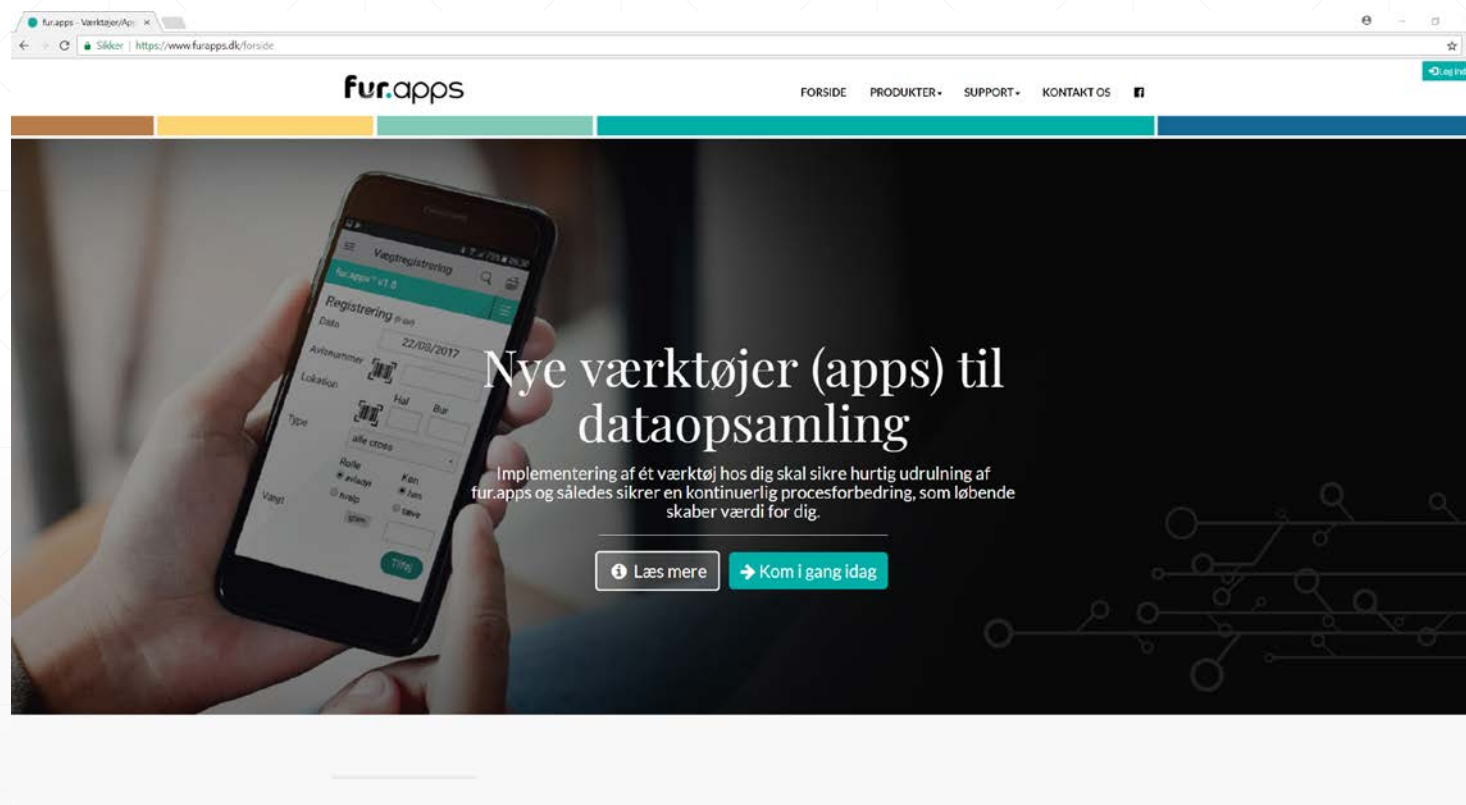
fur.apps - Værktøjer/Ap ×

Sikker | https://www.furapps.dk/forside

Log ind

fur.apps

FORSIDE PRODUKTER SUPPORT KONTAKT OS

Vægtregistrering

fur.apps™ v1.0

Registrering

Dato 22/08/2017

Avlsnummer

Lokation

Hal Bur

Type

alle cross

Rolle

avlsdyr Køn

hvalp han

Vægt tæve

gram

Tilføj

Nye værktøjer (apps) til dataopsamling

Implementering af ét værktøj hos dig skal sikre hurtig udrulning af fur.apps og således sikrer en kontinuerlig procesforbedring, som løbende skaber værdi for dig.

Læs mere

Kom i gang idag